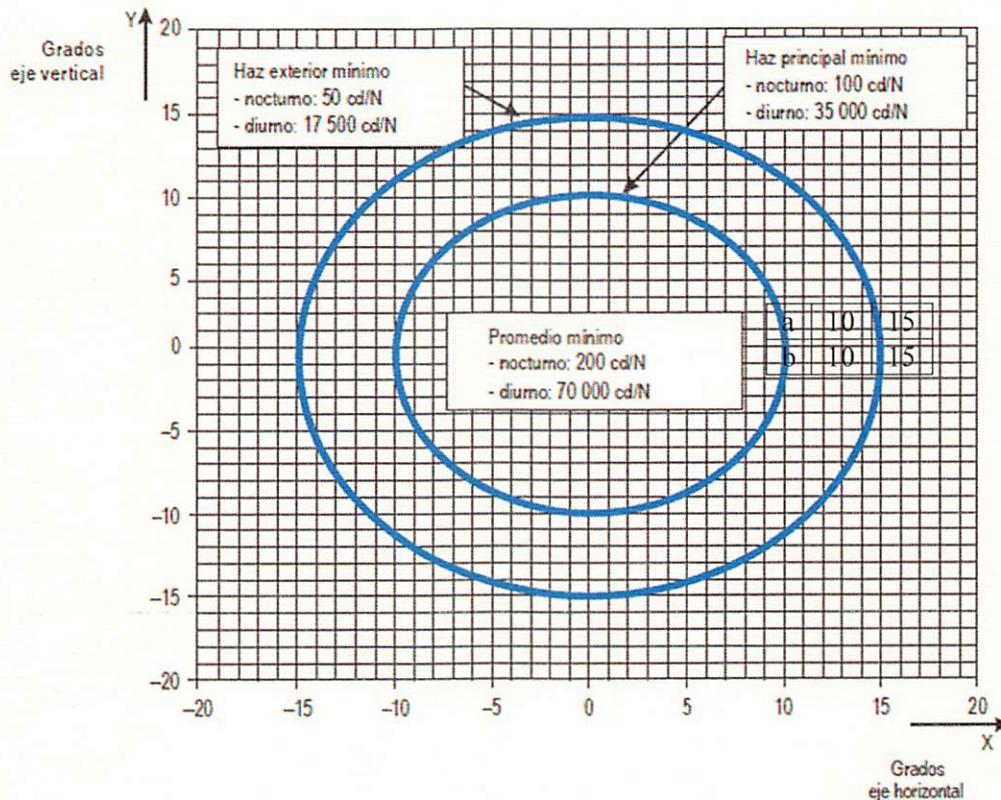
Grados
eje vertical

Y

20
15
10
5
0
−5
−10
−15
−20

Haz exterior mínimo
- nocturno: 50 cd/N
- diurno: 17 500 cd/N

Haz principal mínimo
- nocturno: 100 cd/N
- diurno: 35 000 cd/N

Promedio mínimo
- nocturno: 200 cd/N
- diurno: 70 000 cd/N

| a | 10 | 15 |
|---|---|---|
| b | 10 | 15 |

−20 −15 −10 −5 0 5 10 15 20

X

Grados
eje horizontal